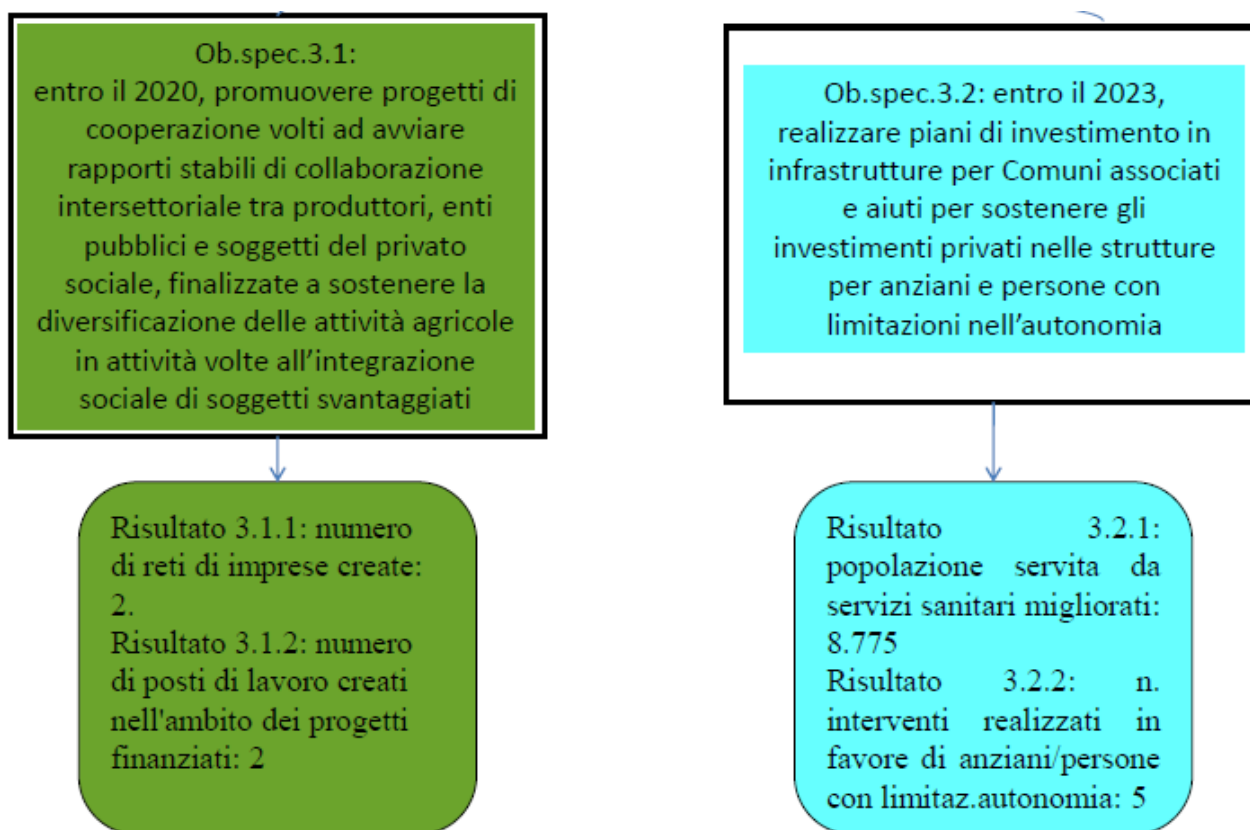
Ob.spec.3.1:
entro il 2020, promuovere progetti di cooperazione volti ad avviare rapporti stabili di collaborazione intersettoriale tra produttori, enti pubblici e soggetti del privato sociale, finalizzate a sostenere la diversificazione delle attività agricole in attività volte all'integrazione sociale di soggetti svantaggiati

Risultato 3.1.1: numero di reti di imprese create: 2.
Risultato 3.1.2: numero di posti di lavoro creati nell'ambito dei progetti finanziati: 2

Ob.spec.3.2: entro il 2023, realizzare piani di investimento in infrastrutture per Comuni associati e aiuti per sostenere gli investimenti privati nelle strutture per anziani e persone con limitazioni nell'autonomia

Risultato 3.2.1: popolazione servita da servizi sanitari migliorati: 8.775
Risultato 3.2.2: n. interventi realizzati in favore di anziani/persone con limitaz.autonomia: 5